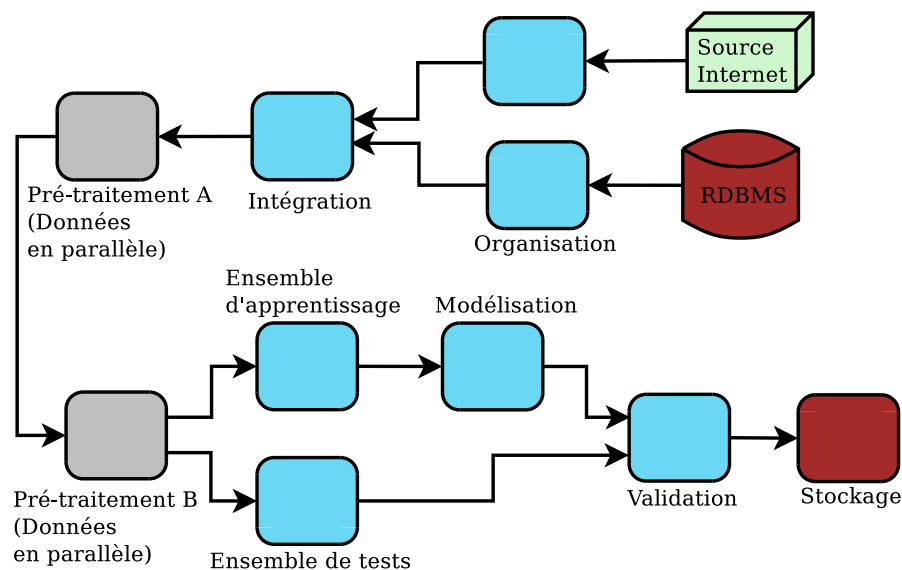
Source Internet

RDBMS

Intégration

Organisation

Pré-traitement A (Données en parallèle)

Ensemble d'apprentissage

Modélisation

Pré-traitement B (Données en parallèle)

Ensemble de tests

Validation

Stockage